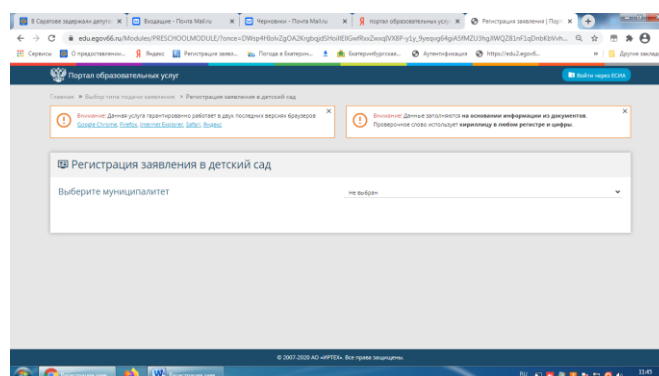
В Саратове задержали депута × | Входящие - Почта Mail.ru × | Черновики - Почта Mail.ru × | портал образовательных услу × | Регистрация заявления | Пор ×

edu.egov66.ru/Modules/PRESCHOOLMODULE/?once=DWsp4HboIvZgQA2KrgbqjdSHoilIEIGwfRxxZwxqlVX8P-y1y_9yeqvg64giA5fMZU3hg9WQZ81nF1qDmbKbVvh...

Сервисы | О предоставлени... | Яндекс | Регистрация заявл... | Погода в Екатерин... | Екатеринбургская... | Аутентификация | https://edu2.egov6... | Другие заклад

Портал образовательных услуг

Войти через ЕСИА

Главная » Выбор типа подачи заявления » Регистрация заявления в детский сад

Внимание! Данная услуга гарантированно работает в двух последних версиях браузеров Google Chrome, Firefox, Internet Explorer, Safari, Яндекс

Внимание! Данные заполняются на основании информации из документов. Проверочное слово использует кириллицу в любом регистре и цифры.

Регистрация заявления в детский сад

Выберите муниципалитет

Не выбран

© 2007-2020 АО «ИРТЕХ». Все права защищены.

RU 13:45